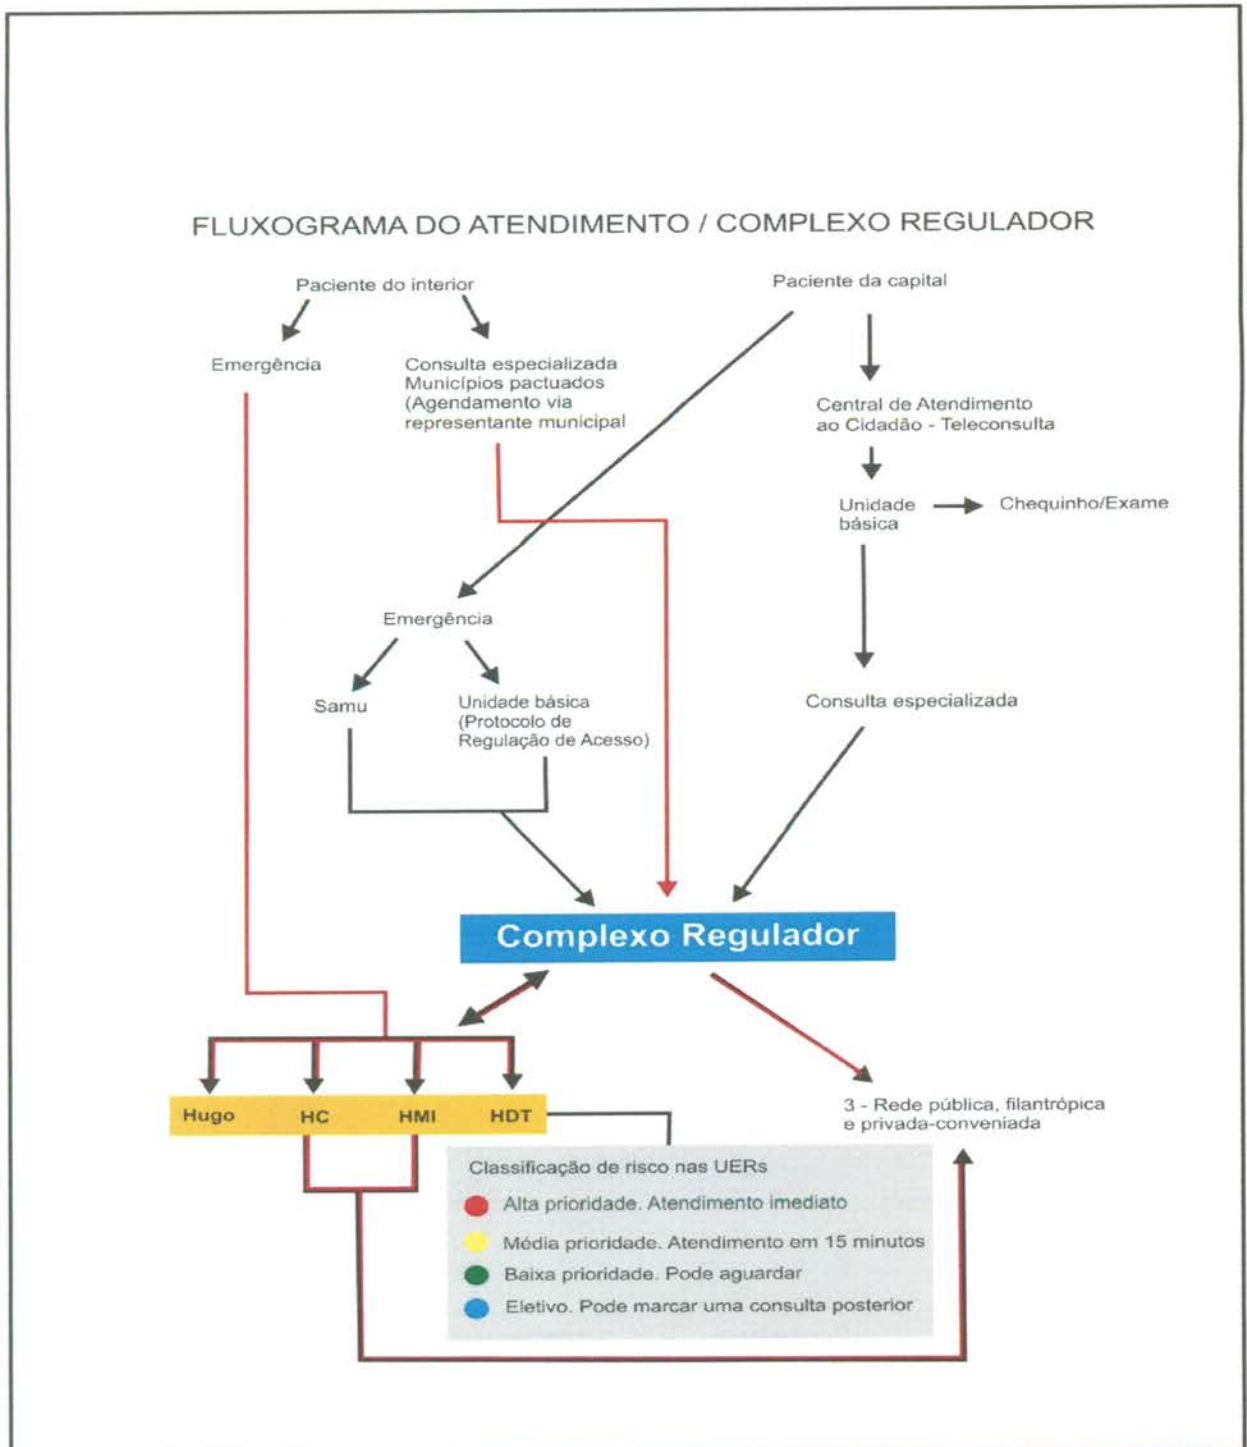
FLUXOGRAMA DO ATENDIMENTO / COMPLEXO REGULADOR

Paciente do interior

Emergência

Consulta especializada Municípios pactuados (Agendamento via representante municipal

Paciente da capital

Central de Atendimento ao Cidadão - Teleconsulta

Unidade básica

Chequinho/Exame

Emergência

Samu

Unidade básica (Protocolo de Regulação de Acesso)

Consulta especializada

Complexo Regulador

Hugo

HC

HMI

HDT

3 - Rede pública, filantrópica e privada-conveniada

Classificação de risco nas UERs

Alta prioridade. Atendimento imediato

Média prioridade. Atendimento em 15 minutos

Baixa prioridade. Pode aguardar

Eletivo. Pode marcar uma consulta posterior